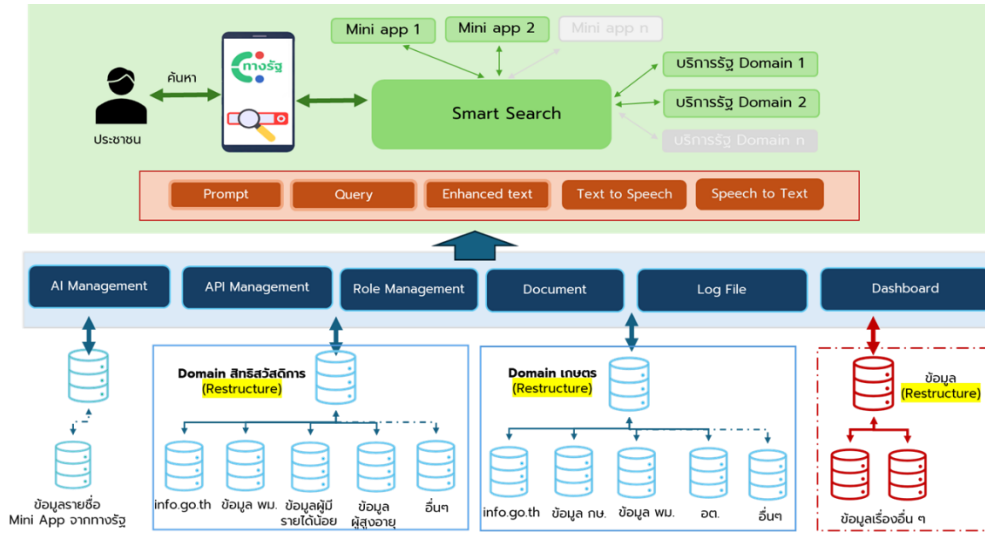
ค้นหา

ทางรัฐ

ประชาชน

Mini app 1

Mini app 2

Mini app n

Smart Search

บริการรัฐ Domain 1

บริการรัฐ Domain 2

บริการรัฐ Domain n

Prompt

Query

Enhanced text

Text to Speech

Speech to Text

AI Management

API Management

Role Management

Document

Log File

Dashboard

ข้อมูลรายชื่อ Mini App จากทางรัฐ

Domain สิทธิสวัสดิการ (Restructure)

info.go.th

ข้อมูล พม.

ข้อมูลผู้มีรายได้น้อย

ข้อมูลผู้สูงอายุ

อื่นๆ

Domain เกษตร (Restructure)

info.go.th

ข้อมูล กษ.

ข้อมูล พม.

อต.

อื่นๆ

ข้อมูล (Restructure)

ข้อมูลเรื่องอื่น ๆ